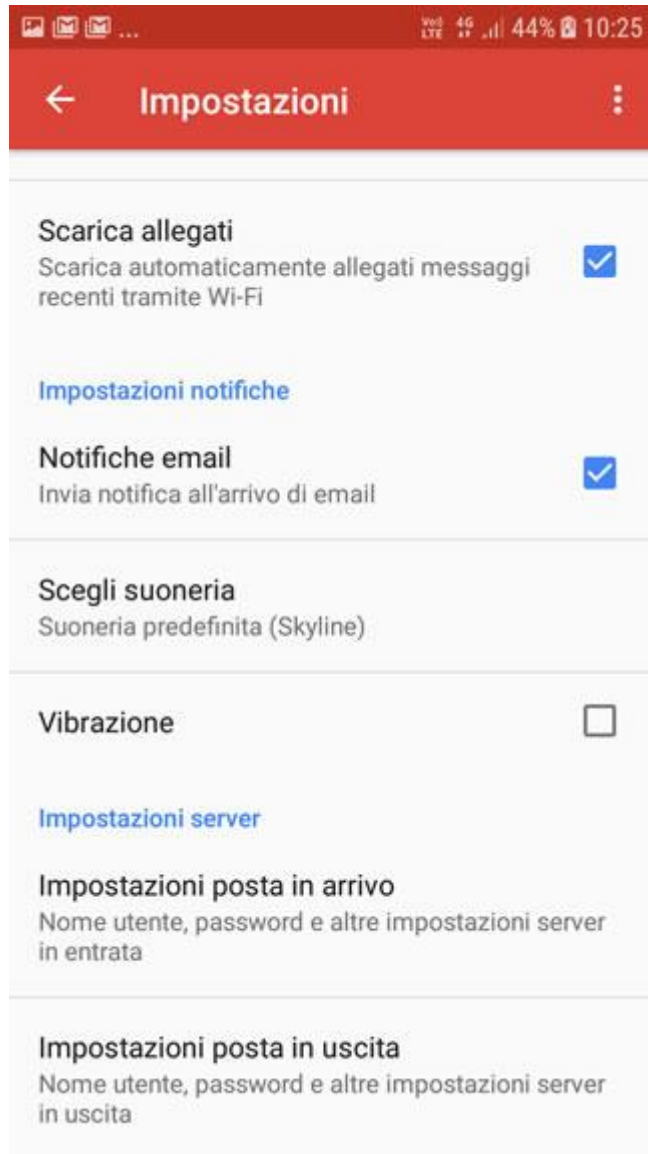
Vo) LTE 4G 44% 10:25

Impostazioni

Scarica allegati
Scarica automaticamente allegati messaggi recenti tramite Wi-Fi

Impostazioni notifiche

Notifiche email
Invia notifica all'arrivo di email

Scegli suoneria
Suoneria predefinita (Skyline)

Vibrazione

Impostazioni server

Impostazioni posta in arrivo
Nome utente, password e altre impostazioni server in entrata

Impostazioni posta in uscita
Nome utente, password e altre impostazioni server in uscita